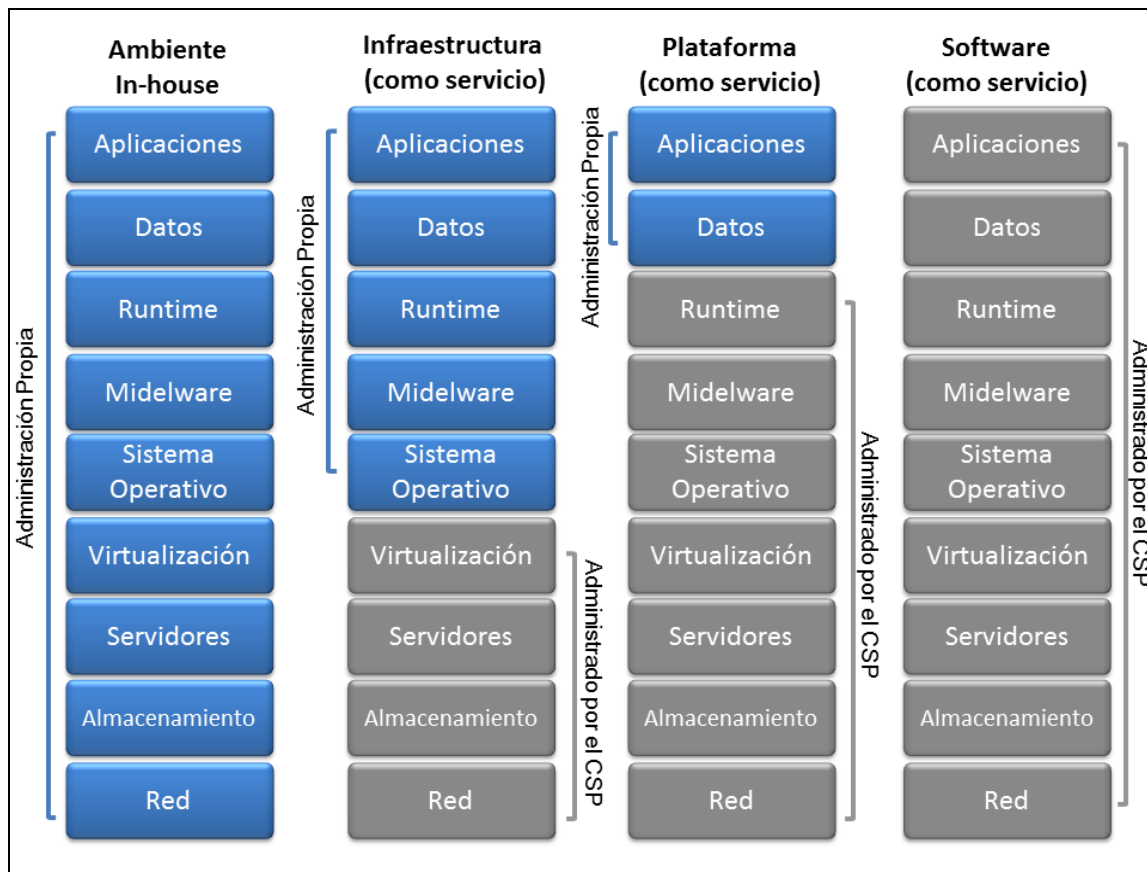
Ambiente In-house

Administración Propia

Aplicaciones

Datos

Runtime

Midelware

Sistema Operativo

Virtualización

Servidores

Almacenamiento

Red

Infraestructura (como servicio)

Administración Propia

Aplicaciones

Datos

Runtime

Midelware

Sistema Operativo

Virtualización

Servidores

Almacenamiento

Red

Administrado por el CSP

Plataforma (como servicio)

Administración Propia

Aplicaciones

Datos

Runtime

Midelware

Sistema Operativo

Virtualización

Servidores

Almacenamiento

Red

Administrado por el CSP

Software (como servicio)

Aplicaciones

Datos

Runtime

Midelware

Sistema Operativo

Virtualización

Servidores

Almacenamiento

Red

Administrado por el CSP